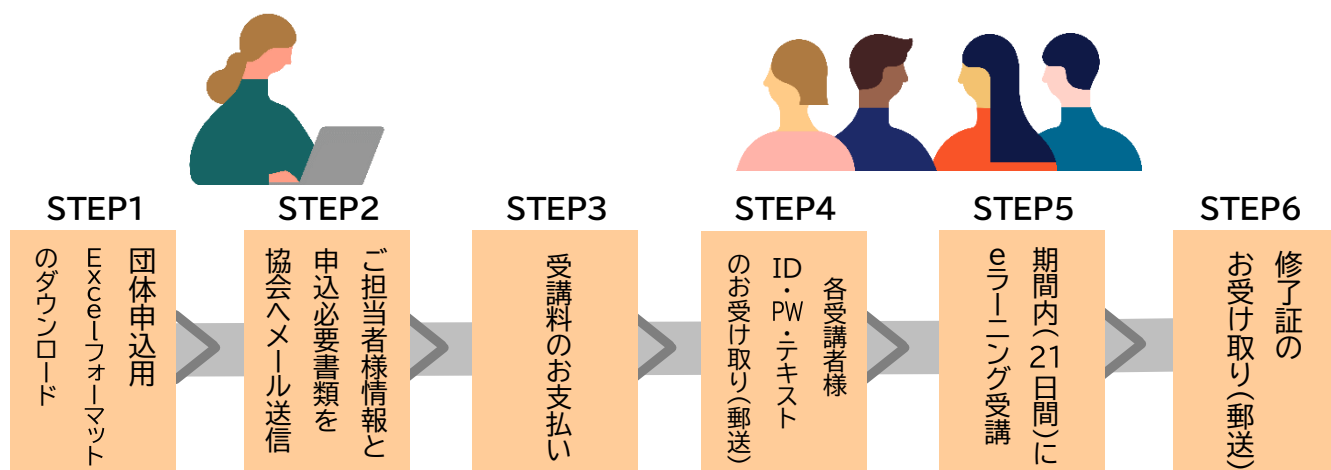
STEP1
団体申込用
Excelフォーマット
のダウンロード

STEP2
ご担当者様情報と
申込必要書類を
協会へメール送信

STEP3
受講料のお支払い

STEP4
各受講者様
ID・PW・テキスト
のお受け取り(郵送)

STEP5
期間内(21日間)に
eラーニング受講

STEP6
修了証の
お受け取り(郵送)